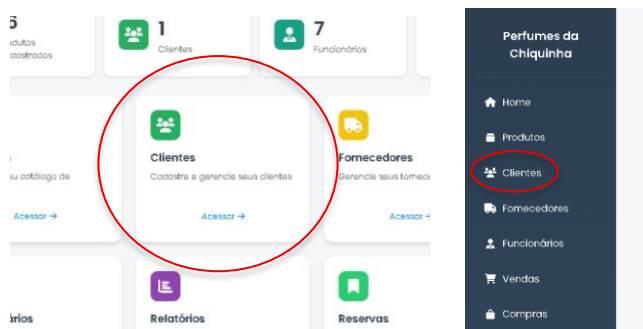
5
odutos
adastrados

1
Clientes

7
Funcionários

u catálogo de

Acessar →

Clientes
Cadastre e gerencie seus clientes

Acessar →

Fornecedores
Gerencie seus fornece

Acessar →

órios

Relatórios

Reservas

Perfumes da Chiquinha

Home

Produtos

Clientes

Fornecedores

Funcionários

Vendas

Compras